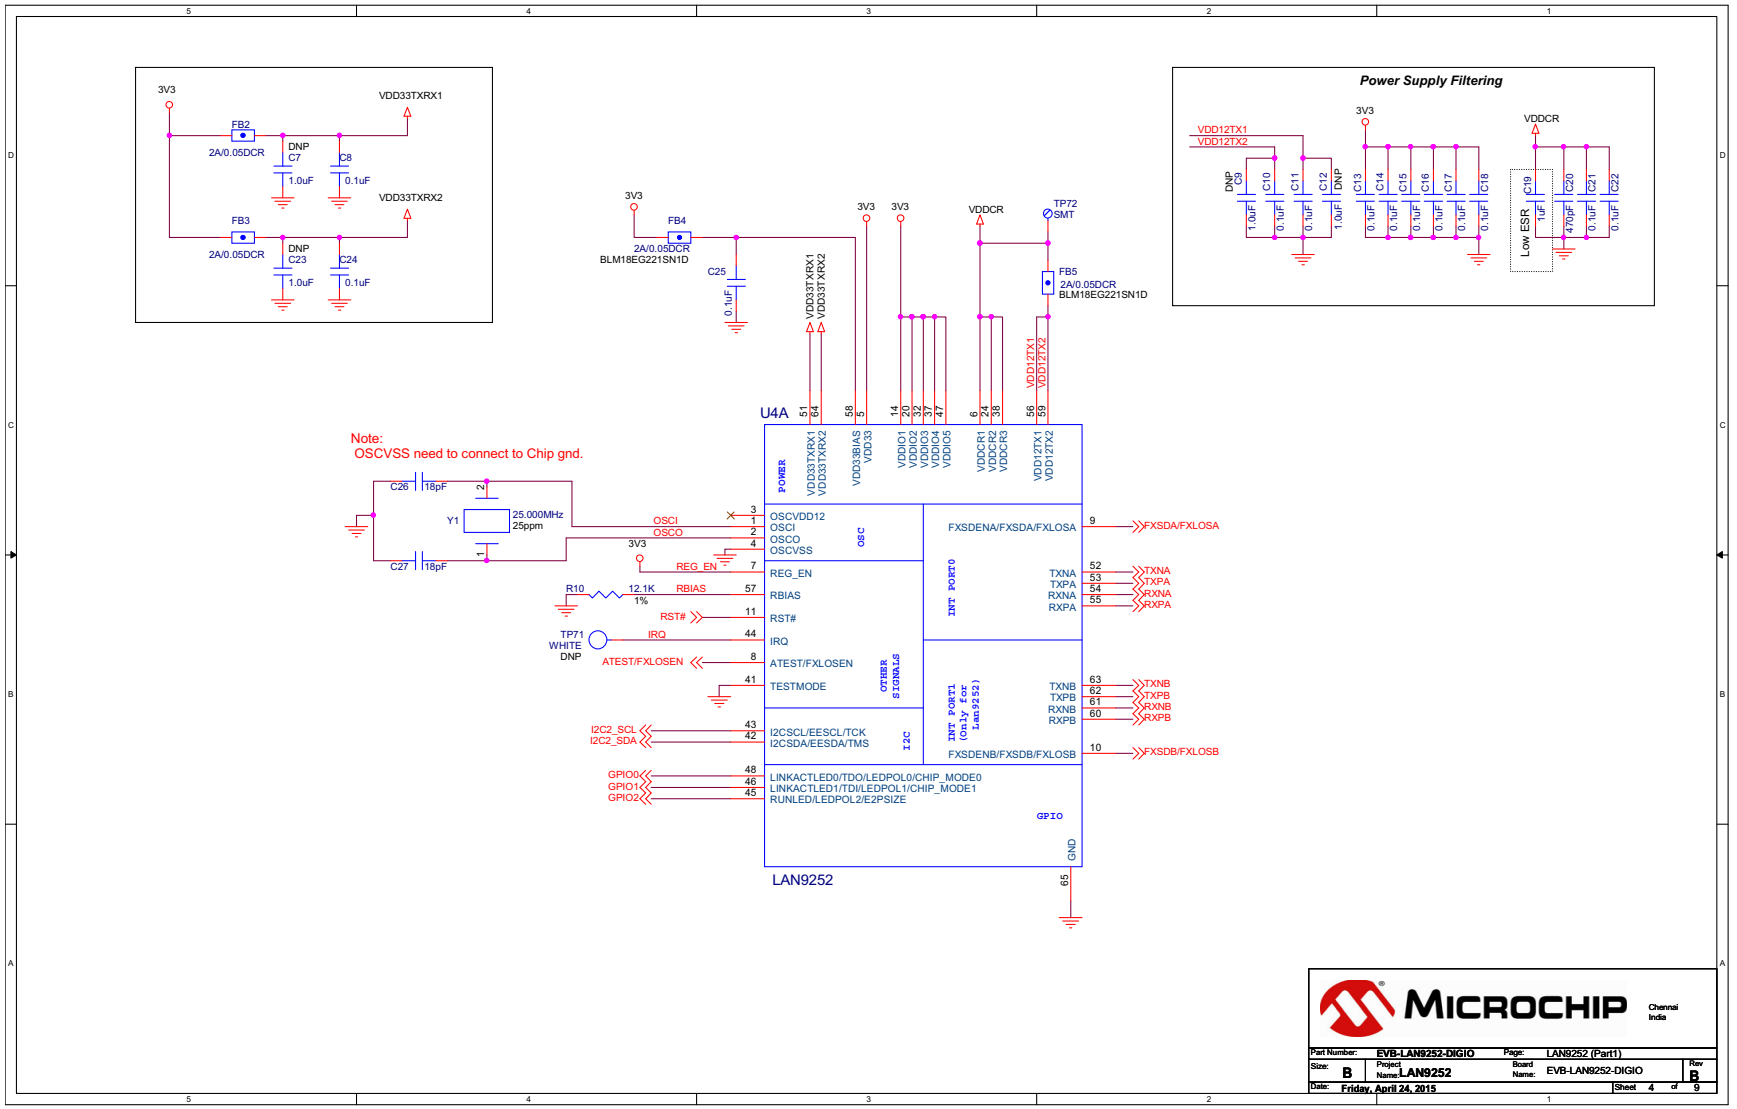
5 4 3 2 1

D C B A

3V3
VDD33TXRX1
FB2
2A/0.05DCR
DNP
C7
1.0uF
C8
0.1uF
VDD33TXRX2
FB3
2A/0.05DCR
DNP
C23
1.0uF
C24
0.1uF

Power Supply Filtering
3V3
VDDCR
VDD12TX1
VDD12TX2
DNP C9 1.0uF
C10 0.1uF
C11 0.1uF
C12 DNP 1.0uF
C13 0.1uF
C14 0.1uF
C15 0.1uF
C16 0.1uF
C17 0.1uF
C18 0.1uF
C19 1uF Low ESR
C20 470pF
C21 0.1uF
C22 0.1uF

3V3
FB4
2A/0.05DCR
BLM18EG221SN1D
C25
0.1uF
3V3
3V3
VDDCR
TP72
SMT
FB5
2A/0.05DCR
BLM18EG221SN1D
VDD33TXRX1
VDD33TXRX2
VDD12TX1
VDD12TX2

U4A
51 64 58 5 14 20 32 37 47 6 24 38 56 59
POWER
VDD33TXRX1
VDD33TXRX2
VDD33BIAS
VDD33
VDDIO1
VDDIO2
VDDIO3
VDDIO4
VDDIO5
VDDCR1
VDDCR2
VDDCR3
VDD12TX1
VDD12TX2

Note:
OSCVSS need to connect to Chip gnd.

C26 18pF
Y1
25.000MHz
25ppm
C27 18pF
OSCI
OSCO
3V3
REG_EN
R10
12.1K
1%
RBIAS
RST#
TP71
WHITE
DNP
IRQ
ATEST/FXLOSEN
I2C2_SCL
I2C2_SDA
GPIO0
GPIO1
GPIO2

3 1 2 4 7 57 11 44 8 41 43 42 48 46 45
OSCVDD12
OSCI
OSCO
OSCVSS
OSC
REG_EN
RBIAS
RST#
IRQ
ATEST/FXLOSEN
TESTMODE
OTHER SIGNALS
I2CSCL/EESCL/TCK
I2CSDA/EESDA/TMS
I2C
LINKACTLED0/TDO/LEDPOL0/CHIP_MODE0
LINKACTLED1/TDI/LEDPOL1/CHIP_MODE1
RUNLED/LEDPOL2/E2PSIZE
GPIO
GND
65
LAN9252

FXSDENA/FXSDA/FXLOSA
INT PORT0
TXNA
TXPA
RXNA
RXPA
INT PORT1 (Only for Lan9252)
TXNB
TXPB
RXNB
RXPB
FXSDENB/FXSDB/FXLOSB
9 52 53 54 55 63 62 61 60 10
FXSDA/FXLOSA
TXNA
TXPA
RXNA
RXPA
TXNB
TXPB
RXNB
RXPB
FXSDB/FXLOSB

MICROCHIP
Chennai
India
| Part Number: | EVB-LAN9252-DIGIO | Page: | LAN9252 (Part1) | |
|---|---|---|---|---|
| Size: B | Project Name: LAN9252 | Board Name: | EVB-LAN9252-DIGIO | Rev B |
| Date: | Friday, April 24, 2015 | Sheet | 4 of 9 | |